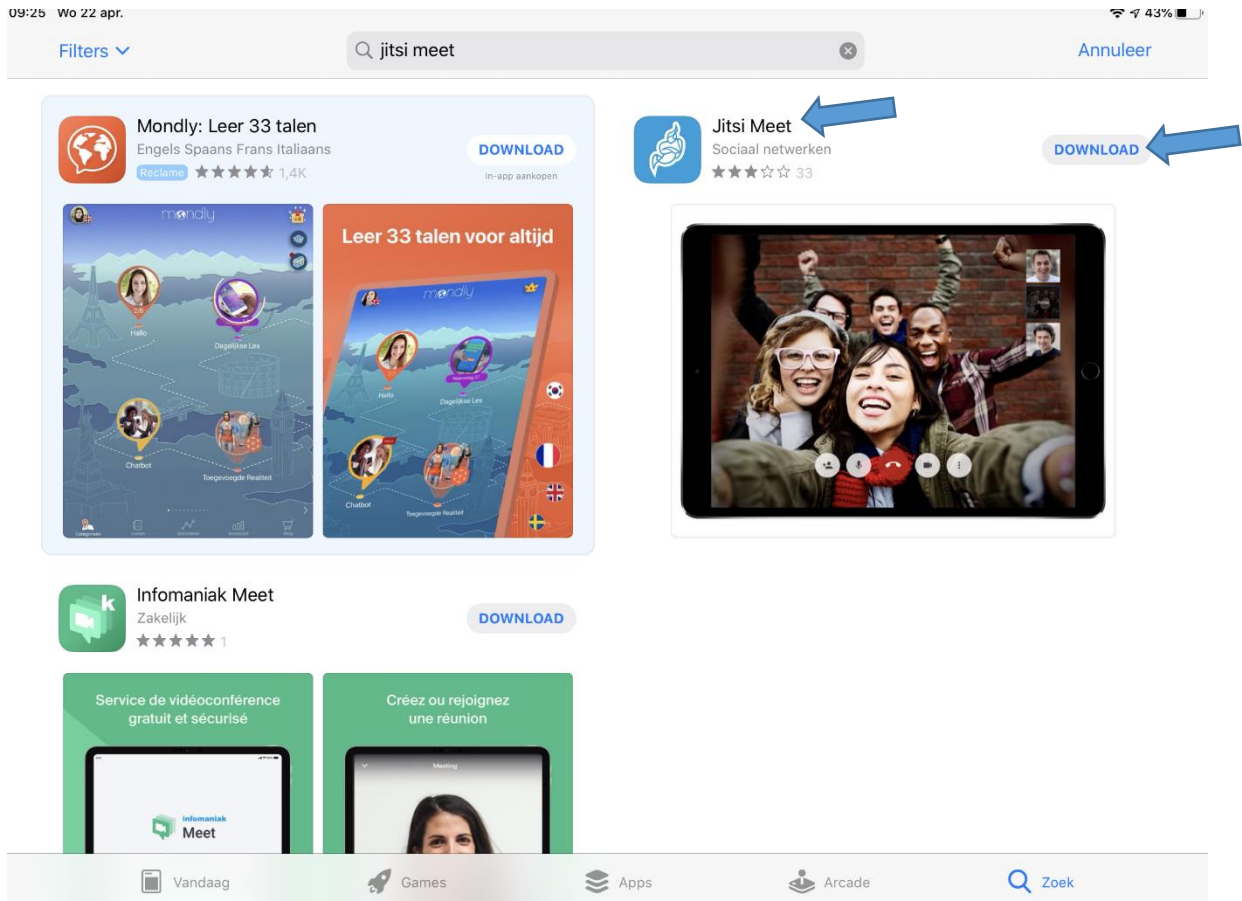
09:25 Wo 22 apr.

43%

Filters

jitsi meet

Annuleer

Mondly: Leer 33 talen
Engels Spaans Frans Italiaans
Reclame 1,4K

DOWNLOAD
In-app aankopen

mondly

Hallo

Dagelijkse Les

Chatbot

Toegevoegde Realiteit

Leer 33 talen voor altijd

mondly

Hallo

Dagelijkse Les

Chatbot

Toegevoegde Realiteit

Jitsi Meet
Sociaal netwerken
33

DOWNLOAD

Infomaniak Meet
Zakelijk
1

DOWNLOAD

Service de vidéoconférence gratuit et sécurisé

infomaniak Meet

Créez ou rejoignez une réunion

Meeting

Vandaag

Games

Apps

Arcade

Zoek